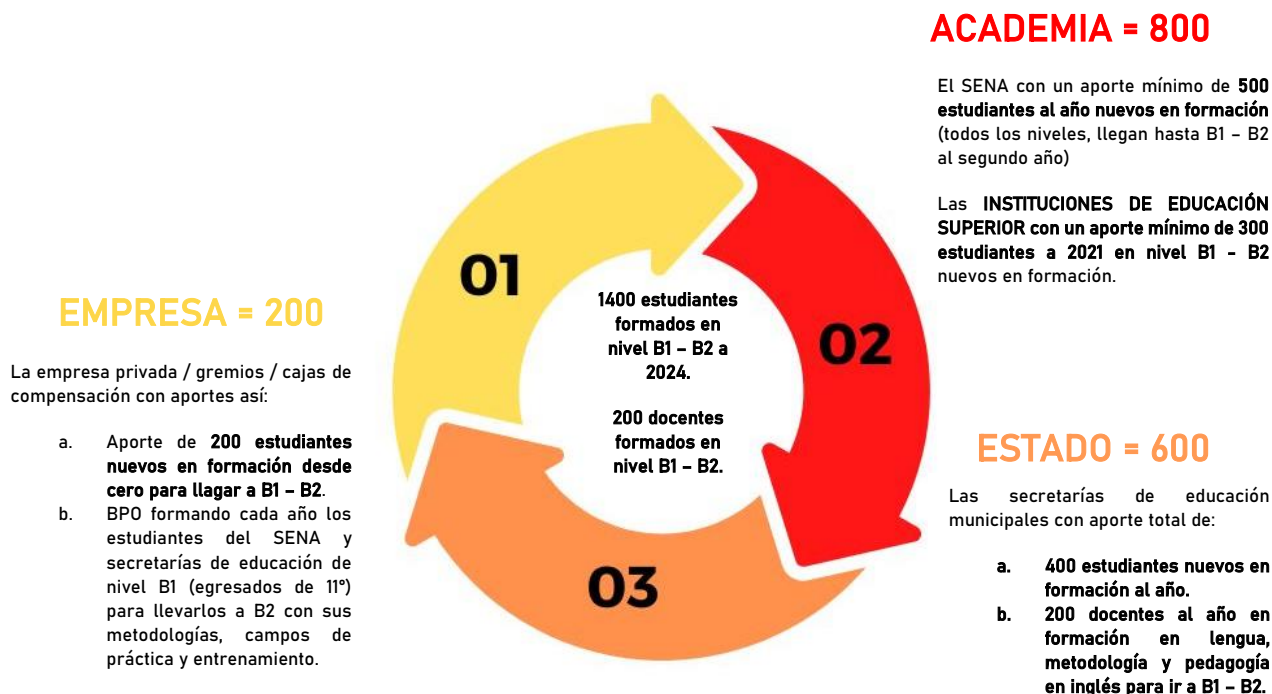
ACADEMIA = 800

El SENA con un aporte mínimo de 500 estudiantes al año nuevos en formación (todos los niveles, llegan hasta B1 – B2 al segundo año)

Las INSTITUCIONES DE EDUCACIÓN SUPERIOR con un aporte mínimo de 300 estudiantes a 2021 en nivel B1 – B2 nuevos en formación.

EMPRESA = 200

La empresa privada / gremios / cajas de compensación con aportes así:

a. Aporte de 200 estudiantes nuevos en formación desde cero para llagar a B1 – B2.
b. BPO formando cada año los estudiantes del SENA y secretarías de educación de nivel B1 (egresados de 11°) para llevarlos a B2 con sus metodologías, campos de práctica y entrenamiento.

01

02

03

1400 estudiantes formados en nivel B1 – B2 a 2024.

200 docentes formados en nivel B1 – B2.

ESTADO = 600

Las secretarías de educación municipales con aporte total de:

a. 400 estudiantes nuevos en formación al año.
b. 200 docentes al año en formación en lengua, metodología y pedagogía en inglés para ir a B1 – B2.